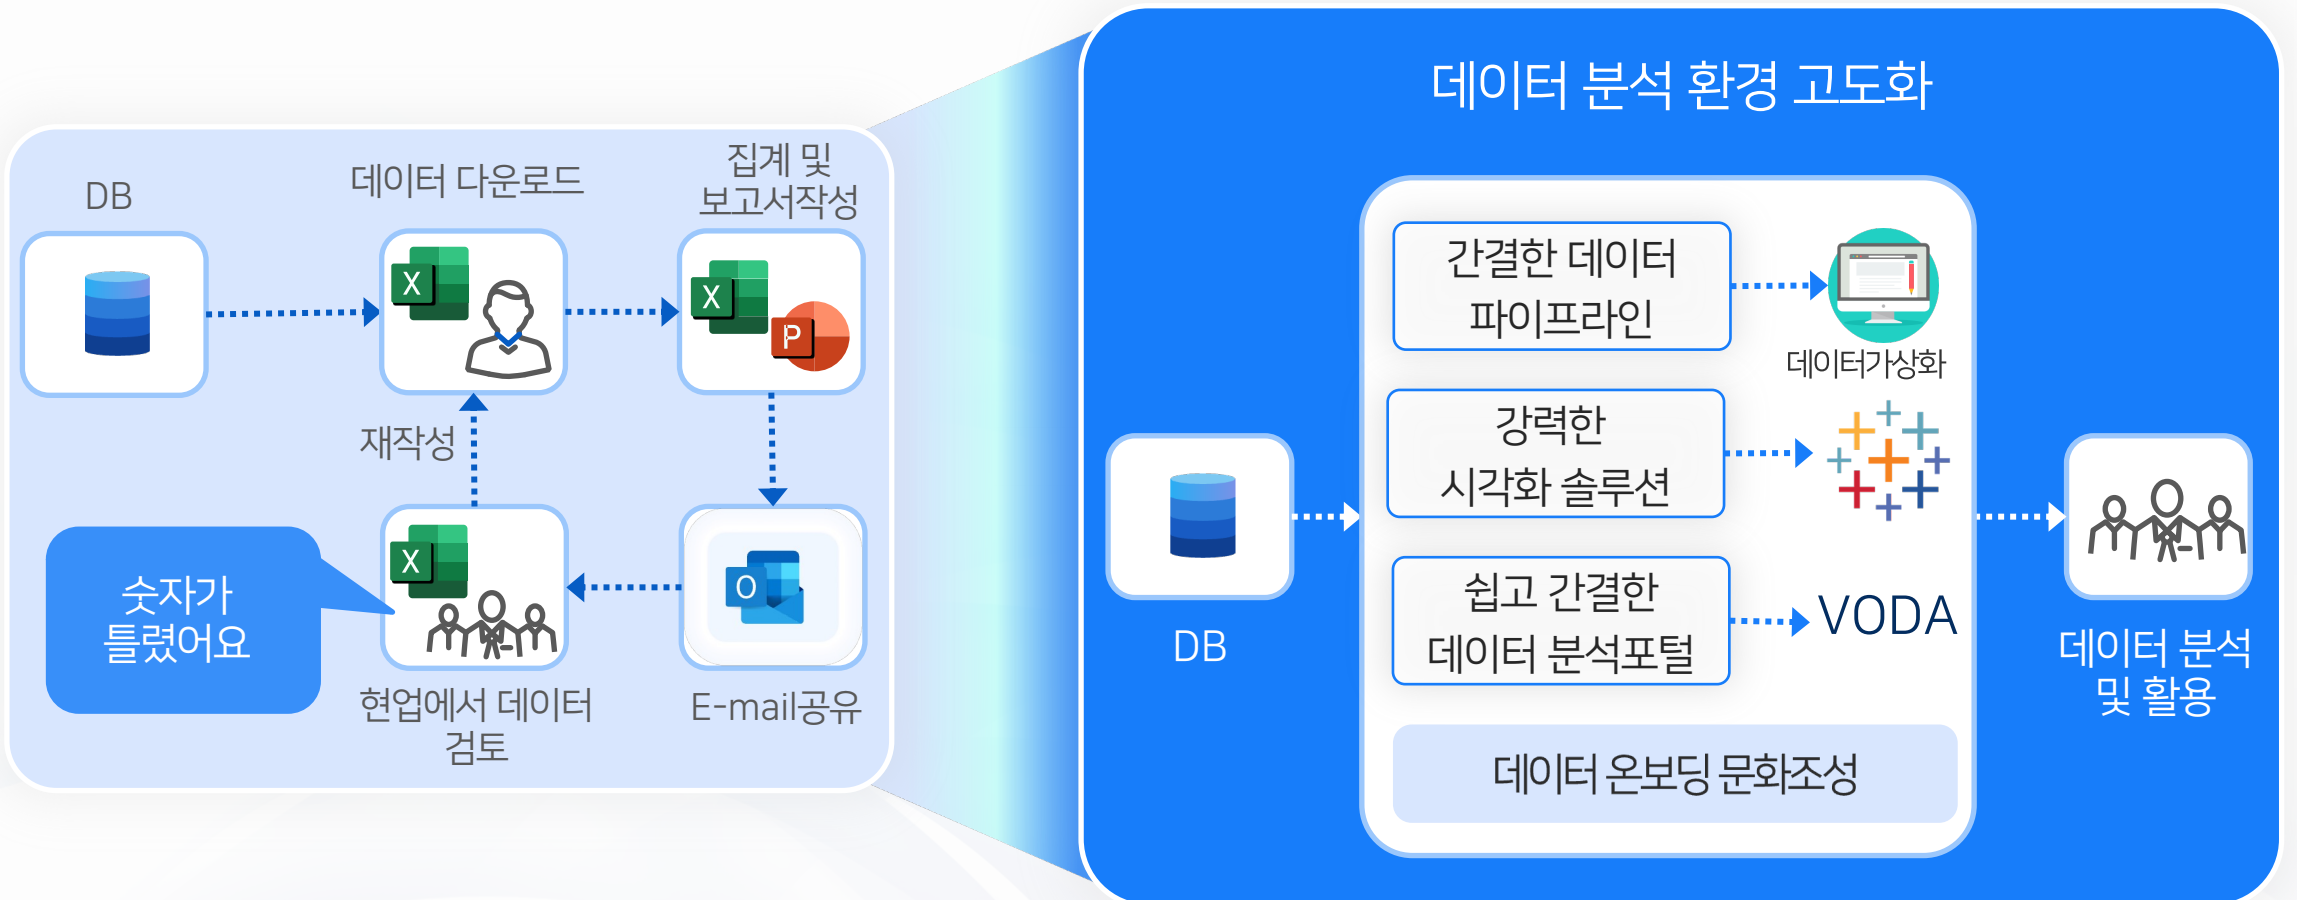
DB

데이터 다운로드

집계 및
보고서작성

재작성

숫자가
틀렸어요

현업에서 데이터
검토

E-mail공유

데이터 분석 환경 고도화

DB

간결한 데이터
파이프라인

데이터가상화

강력한
시각화 솔루션

쉽고 간결한
데이터 분석포털

VODA

데이터 온보딩 문화조성

데이터 분석
및 활용